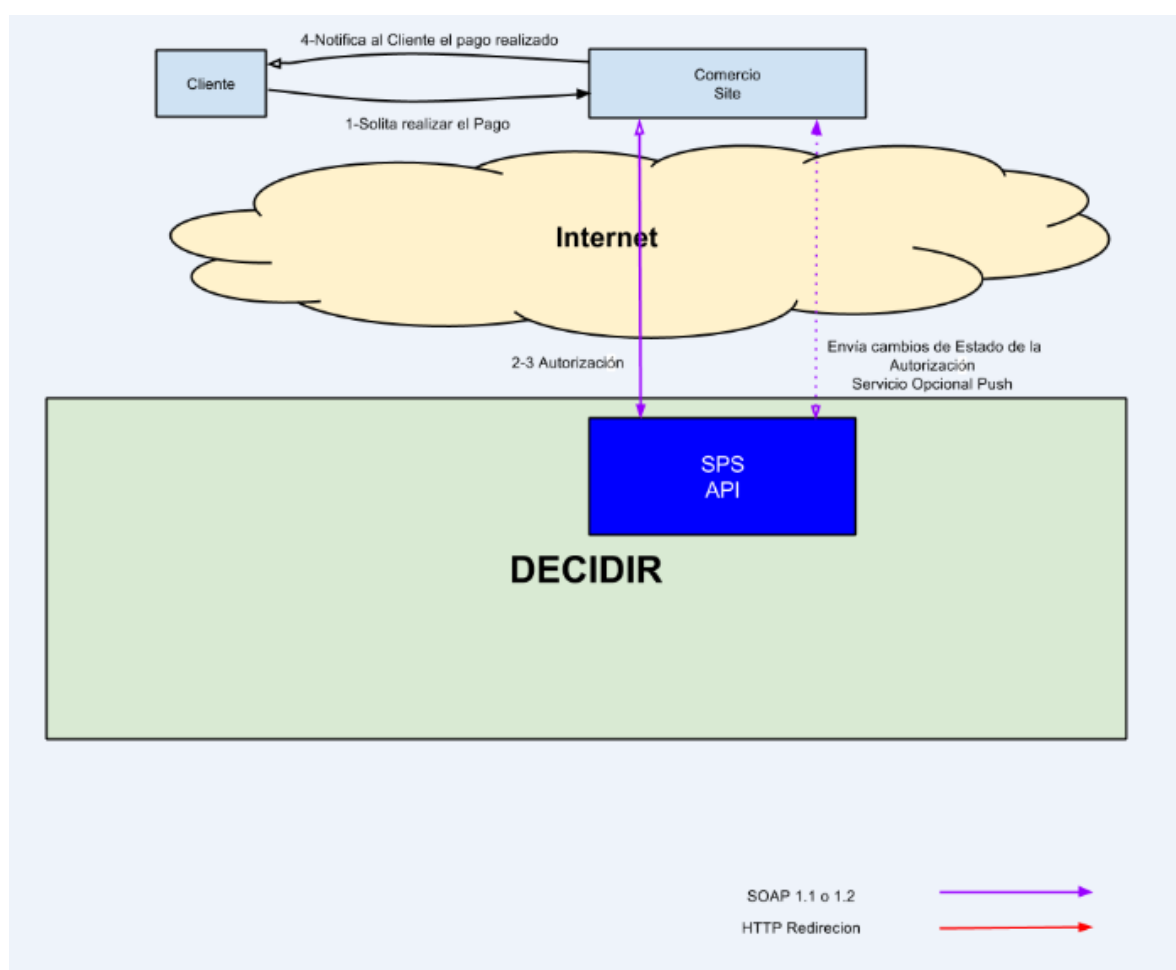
4-Notifica al Cliente el pago realizado

Cliente

Comercio
Site

1-Solita realizar el Pago

Internet

2-3 Autorización

Envia cambios de Estado de la Autorización
Servicio Opcional Push

SPS
API

DECIDIR

SOAP 1.1 o 1.2

HTTP Redirecion